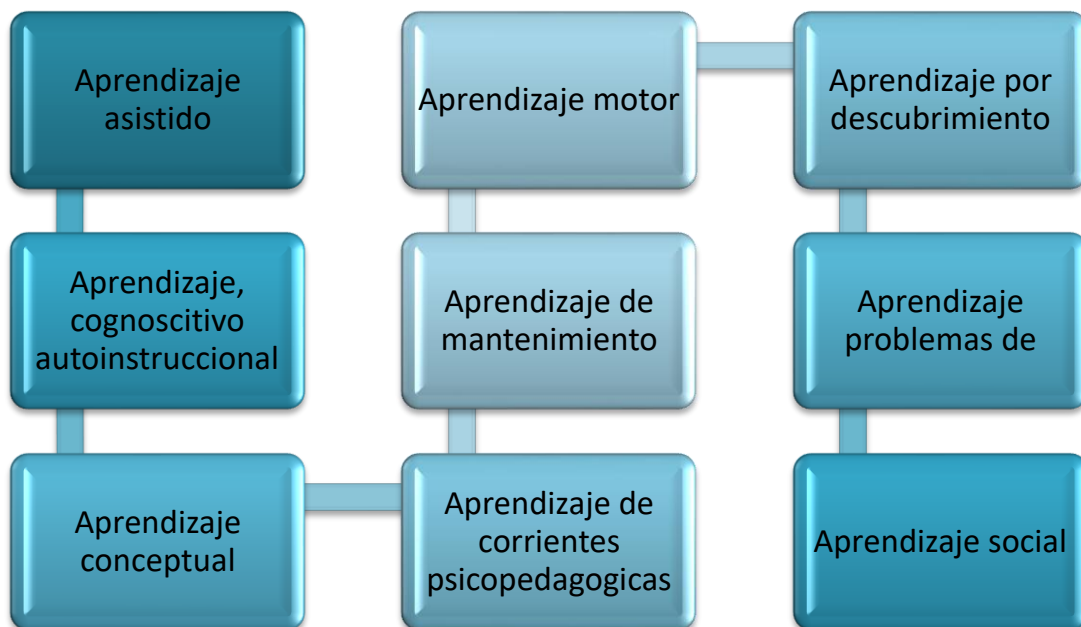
Aprendizaje asistido

Aprendizaje, cognoscitivo autoinstruccional

Aprendizaje conceptual

Aprendizaje de corrientes psicopedagogicas

Aprendizaje de mantenimiento

Aprendizaje motor

Aprendizaje por descubrimiento

Aprendizaje problemas de

Aprendizaje social